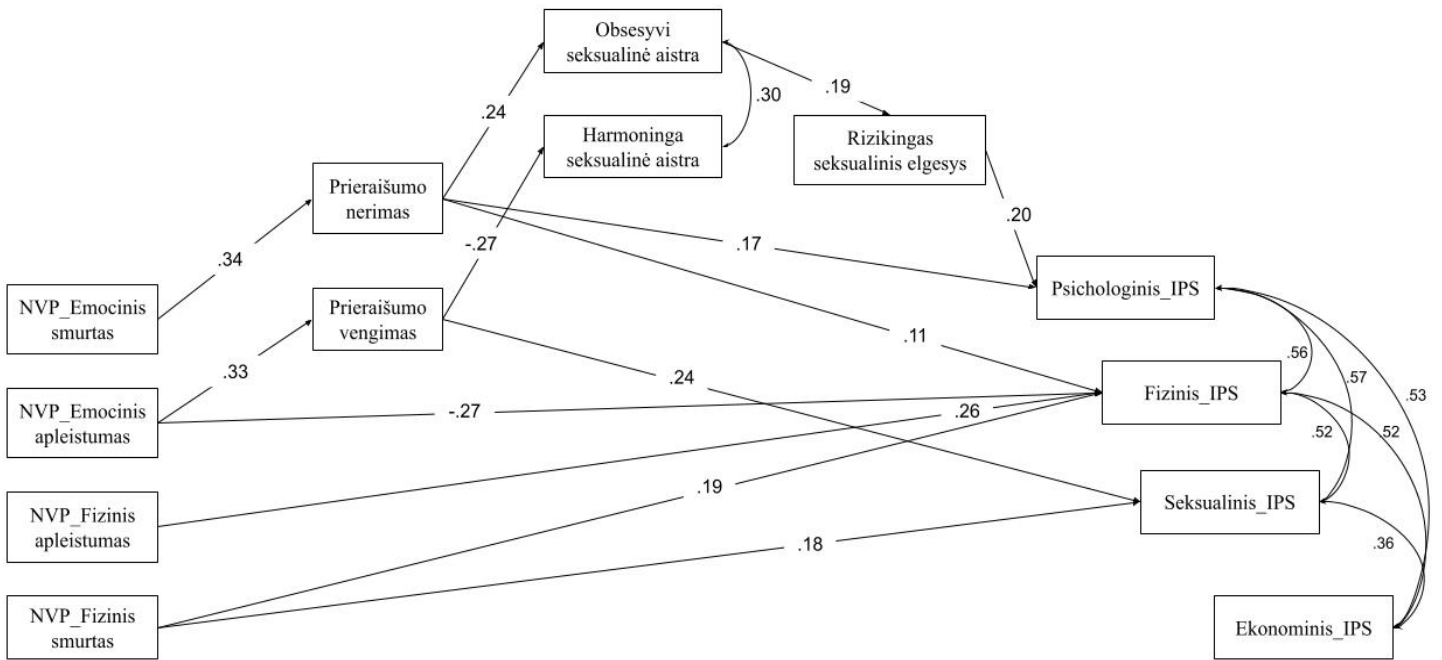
Obsesyvi seksualinė aistra

Harmoninga seksualinė aistra

.30

.19

Rizikingas seksualinis elgesys

.24

Prieraišumo nerimas

.20

.17

-.27

.34

Psichologinis_IPS

NVP_Emocinis smurtas

Prieraišumo vengimas

.11

.56

.57

.53

.33

.24

Fizinis_IPS

NVP_Emocinis apleistumas

-.27

.26

.52

.52

NVP_Fizinis apleistumas

.19

Seksualinis_IPS

.18

.36

NVP_Fizinis smurtas

Ekonominis_IPS